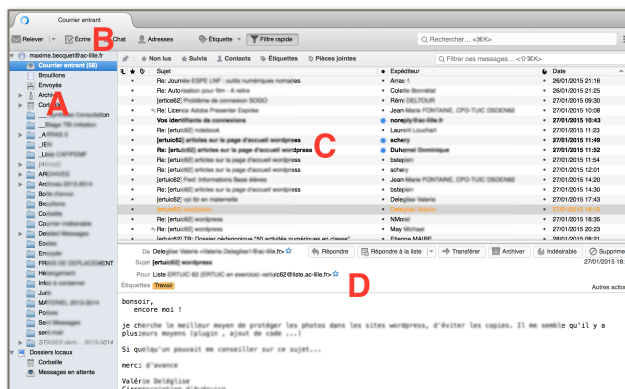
Courrier entrant

Relever | Écrire | Chat | Adresses | Étiquette | Filtre rapide | Rechercher... <⌘K>

maxime.becquet@ac-lille.fr
Courrier entrant (58)
Brouillons
Envoyés
Archives
Corbeille
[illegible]
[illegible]
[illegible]
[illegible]
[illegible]
ARCHIVES
Archives 2013-2014
Boîte d'envoi
Brouillons
Comptes
Courrier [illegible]
Dossiers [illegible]
Ecoles
Envoyés
FRAIS DE DEPLACEMENT
Hébergement
Infos & concerner
Juris
MAGNIBEL 2013-2014
Polices
Servi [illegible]
Sp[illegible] 2013-2014
Dossiers locaux
Corbeille
Messages en attente

A
B
C
D

Non lus | Suivis | Contacts | Étiquettes | Pièces jointes | Filtrer ces messages... <⌘F>

| Sujet | Expéditeur | Date |
|---|---|---|
| Re: Journée ESPE LNF : outils numériques nomades | Amze | 26/01/2015 21:16 |
| Re: Autorisation pour film - A relire | Colette Bonnétat | 26/01/2015 21:43 |
| [ertuic62] Problème de connexion SOGO | Rémi DELTOUR | 27/01/2015 09:04 |
| Re: Licence Adobe Presenter Expire | Jean-Marie FONTAINE, CPD-TUIC DSDEN62 | 27/01/2015 09:04 |
| Vos identifiants de connexions | noreply@ac-lille.fr | 27/01/2015 10:43 |
| [ertuic62] notebook | Laurent Louchart | 27/01/2015 11:03 |
| [ertuic62] articles sur la page d'accueil wordpress | schery | 27/01/2015 11:49 |
| Re: [ertuic62] articles sur la page d'accueil wordpress | Duhamel Dominique | 27/01/2015 11:52 |
| Re: [ertuic62] articles sur la page d'accueil wordpress | bstepien | 27/01/2015 11:54 |
| Re: [ertuic62] articles sur la page d'accueil wordpress | schery | 27/01/2015 12:01 |
| [ertuic62] Fwd: Informations Base élèves | Jean-Marie FONTAINE, CPD-TUIC DSDEN62 | 27/01/2015 16:51 |
| Re: [ertuic62] articles sur la page d'accueil wordpress | bstepien | 27/01/2015 17:04 |
| [ertuic62] cp tbi en maternelle | Delegtise Valerie | 27/01/2015 17:43 |
| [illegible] | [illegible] | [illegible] |
| Re: [ertuic62] wordpress | NMoriel | 27/01/2015 18:35 |
| Re: [ertuic62] wordpress | May Michael | 27/01/2015 18:36 |
| [ertuic62] TB: Dossier pédagogique "50 activités numériques en classe" | Etienne MAIRE | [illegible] |

De Delegtise Valerie <Valerie.Delegtise1@ac-lille.fr>
Sujet [ertuic62] wordpress
Pour Liste ERTUIC 62 (ERTUIC en exercice) <ertuic62@liste.ac-lille.fr>
Étiquettes Travail

Répondre | Répondre à la liste | Transférer | Archiver | Indésirable | Supprimer
27/01/2015 18:31
Autres actions

bonsoir,
encore moi !

je cherche le meilleur moyen de protéger les photos dans les sites wordpress, d'éviter les copies. Il me semble qu'il y a plusieurs moyens (plugin , ajout de code ...)

Si quelqu'un pouvait me conseiller sur ce sujet...

merci d'avance

Valérie Delégtise